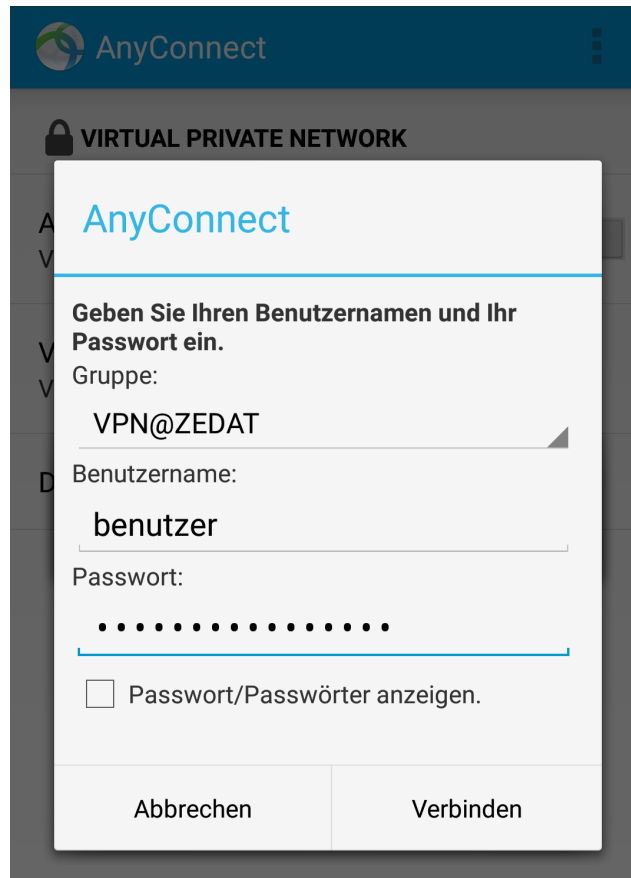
AnyConnect

VIRTUAL PRIVATE NETWORK

AnyConnect

Geben Sie Ihren Benutzernamen und Ihr Passwort ein.

Gruppe:

VPN@ZEDAT

Benutzername:

benutzer

Passwort:

•••••••••••••••

Passwort/Passwörter anzeigen.

Abbrechen

Verbinden